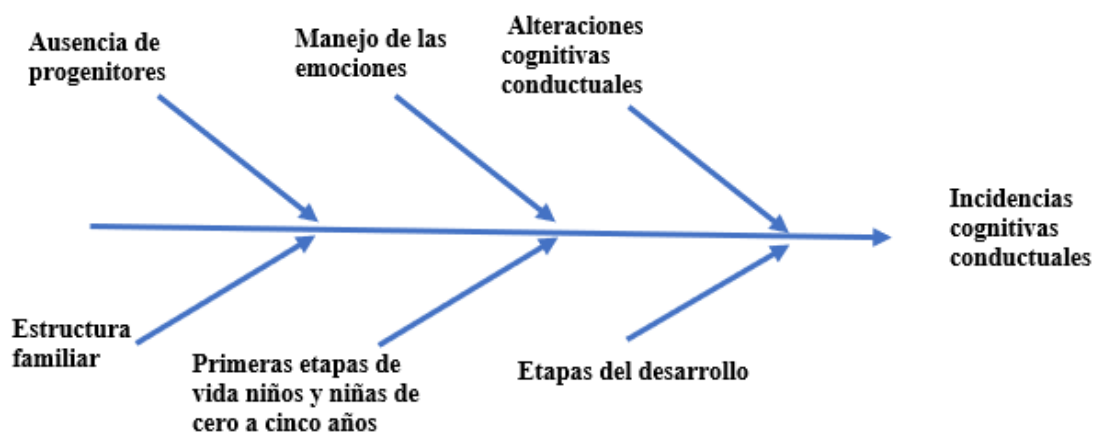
Ausencia de progenitores

Manejo de las emociones

Alteraciones cognitivas conductuales

Incidencias cognitivas conductuales

Estructura familiar

Primeras etapas de vida niños y niñas de cero a cinco años

Etapas del desarrollo